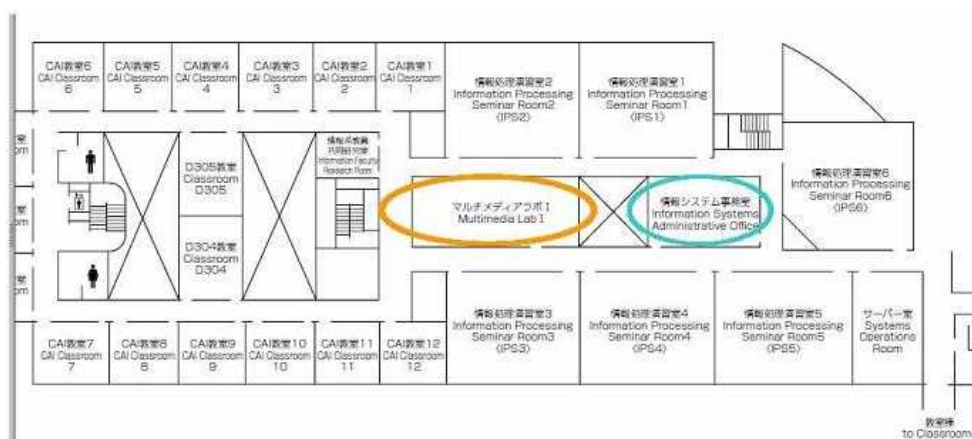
CAI教室6
CAI Classroom
6

CAI教室5
CAI Classroom
5

CAI教室4
CAI Classroom
4

CAI教室3
CAI Classroom
3

CAI教室2
CAI Classroom
2

CAI教室1
CAI Classroom
1

情報処理演習室2
Information Processing
Seminar Room2
(IPS2)

情報処理演習室1
Information Processing
Seminar Room1
(IPS1)

室
om

室
om

室
om

D305教室
Classroom
D305

情報系教員
共同研究室
Information Faculty
Research Room

D304教室
Classroom
D304

マルチメディアラボ I
Multimedia Lab I

情報システム事務室
Information Systems
Administrative Office

情報処理演習室6
Information Processing
Seminar Room6
(IPS6)

CAI教室7
CAI Classroom
7

CAI教室8
CAI Classroom
8

CAI教室9
CAI Classroom
9

CAI教室10
CAI Classroom
10

CAI教室11
CAI Classroom
11

CAI教室12
CAI Classroom
12

情報処理演習室3
Information Processing
Seminar Room3
(IPS3)

情報処理演習室4
Information Processing
Seminar Room4
(IPS4)

情報処理演習室5
Information Processing
Seminar Room5
(IPS5)

サーバー室
Systems
Operations
Room

教室棟
to Classroom